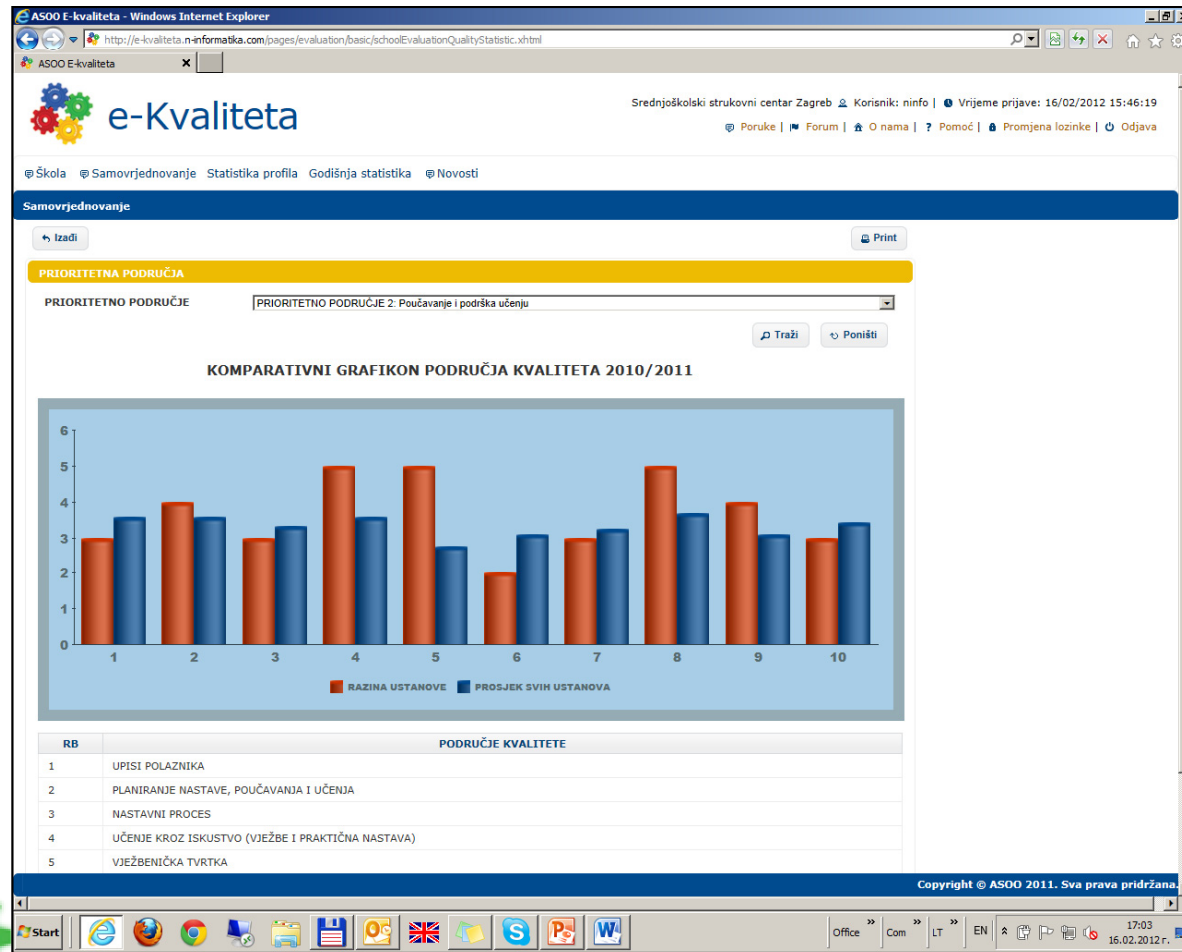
ASOO E-kvaliteta - Windows Internet Explorer

http://e-kvaliteta.n-informatika.com/pages/evaluation/basic/schoolEvaluationQualityStatistic.xhtml

ASOO E-kvaliteta

e-Kvaliteta

Srednjoškolski strukovni centar Zagreb Korisnik: ninfo | Vrijeme prijave: 16/02/2012 15:46:19

Poruke | Forum | O nama | ? Pomoć | Promjena lozinke | Odjava

Škola Samovrjednovanje Statistika profila Godišnja statistika Novosti

Samovrjednovanje

Izađi

Print

PRIORITETNA PODRUČJA

PRIORITETNO PODRUČJE PRIORITETNO PODRUČJE 2: Poučavanje i podrška učenju

Traži Poništi

KOMPARATIVNI GRAFIKON PODRUČJA KVALITETA 2010/2011

6
5
4
3
2
1
0

1 2 3 4 5 6 7 8 9 10

RAZINA USTANOVE PROSJEK SVIH USTANOVA

| RB | PODRUČJE KVALITETE |
|---|---|
| 1 | UPISI POLAZNIKA |
| 2 | PLANIRANJE NASTAVE, POUČAVANJA I UČENJA |
| 3 | NASTAVNI PROCES |
| 4 | UČENJE KROZ ISKUSTVO (VJEŽBE I PRAKTIČNA NASTAVA) |
| 5 | VJEŽBENIČKA TVRTKA |

Copyright © ASOO 2011. Sva prava pridržana.

Start

Office Com LT EN 17:03 16.02.2012 r.